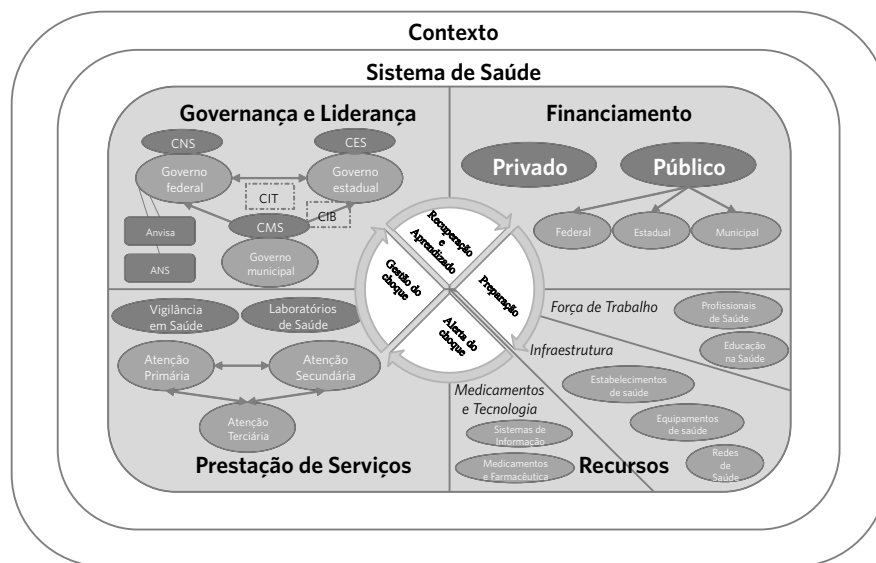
Contexto

Sistema de Saúde

Governança e Liderança

CNS

CES

Governo federal

Governo estadual

CIT

CIB

CMS

Anvisa

ANS

Governo municipal

Financiamento

Privado

Público

Federal

Estadual

Municipal

Recuperação e Aprendizado

Gestão do choque

Preparação

Alerta do choque

Vigilância em Saúde

Laboratórios de Saúde

Atenção Primária

Atenção Secundária

Atenção Terciária

Prestação de Serviços

Força de Trabalho

Profissionais de Saúde

Educação na Saúde

Infraestrutura

Estabelecimentos de saúde

Equipamentos de saúde

Redes de Saúde

Medicamentos e Tecnologia

Sistemas de Informação

Medicamentos e Farmacêutica

Recursos